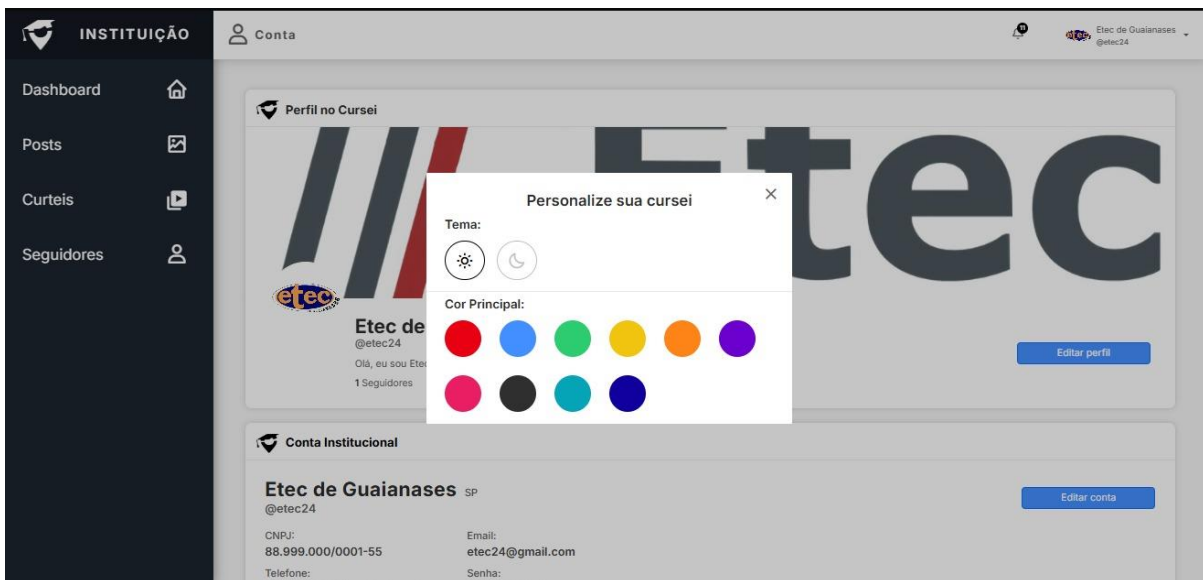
INSTITUIÇÃO

Dashboard

Posts

Curteis

Seguidores

Conta

Etec de Guaianases
@etec24

Perfil no Cursei

Etec

etec

Etec de
@etec24
Olá, eu sou Etec
1 Seguidores

Editar perfil

Personalize sua cursei
×
Tema:

Cor Principal:

Conta Institucional

Etec de Guaianases SP
@etec24

Editar conta

CNPJ:
88.999.000/0001-55

Email:
etec24@gmail.com

Telefone:

Senha: